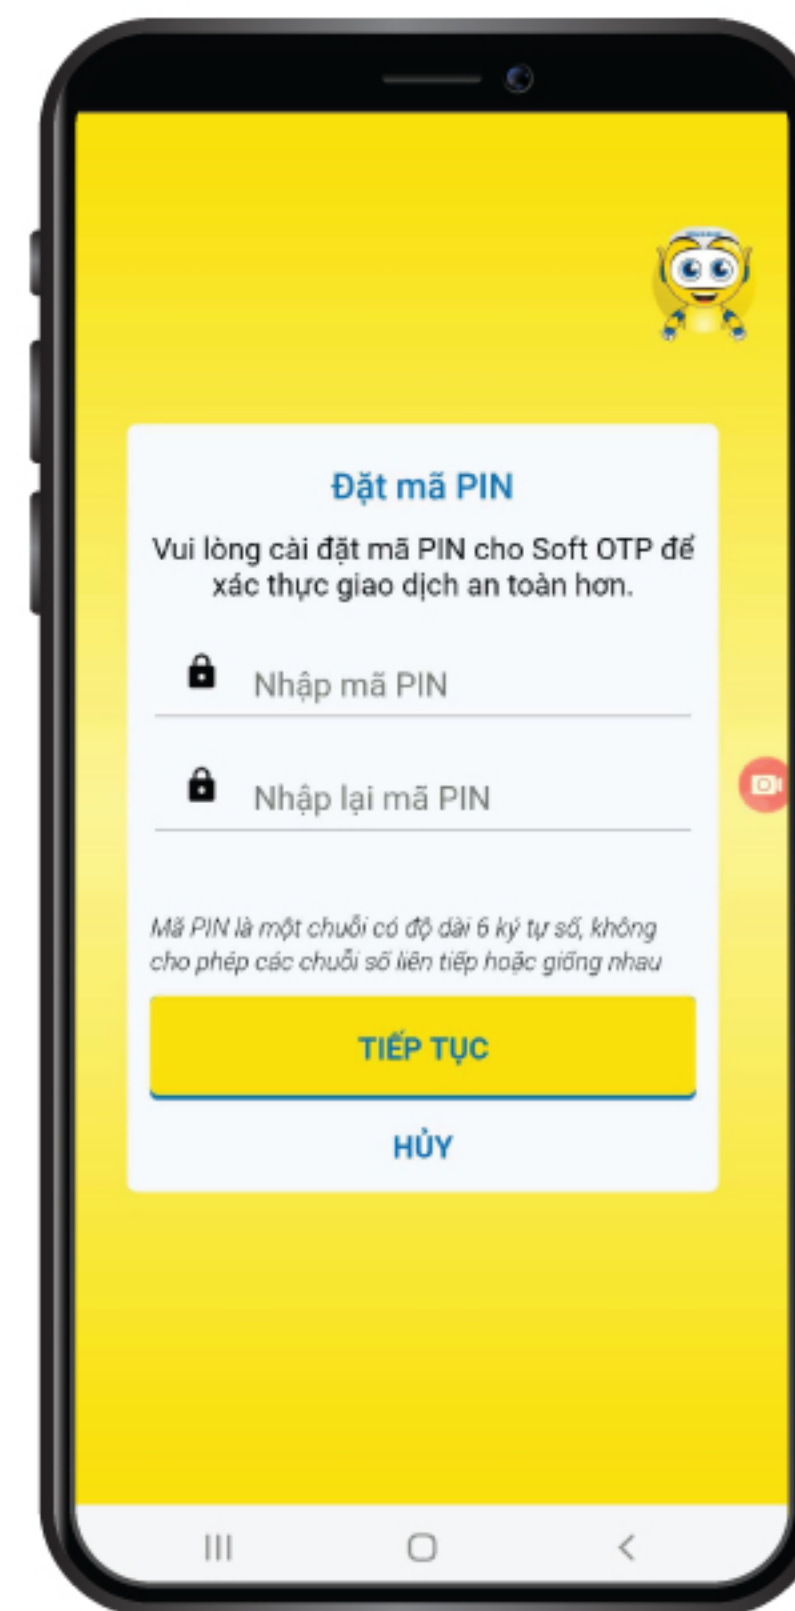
Đặt mã PIN

Vui lòng cài đặt mã PIN cho Soft OTP để xác thực giao dịch an toàn hơn.

Nhập mã PIN

Nhập lại mã PIN

Mã PIN là một chuỗi có độ dài 6 ký tự số, không cho phép các chuỗi số liên tiếp hoặc giống nhau

TIẾP TỤC

HỦY